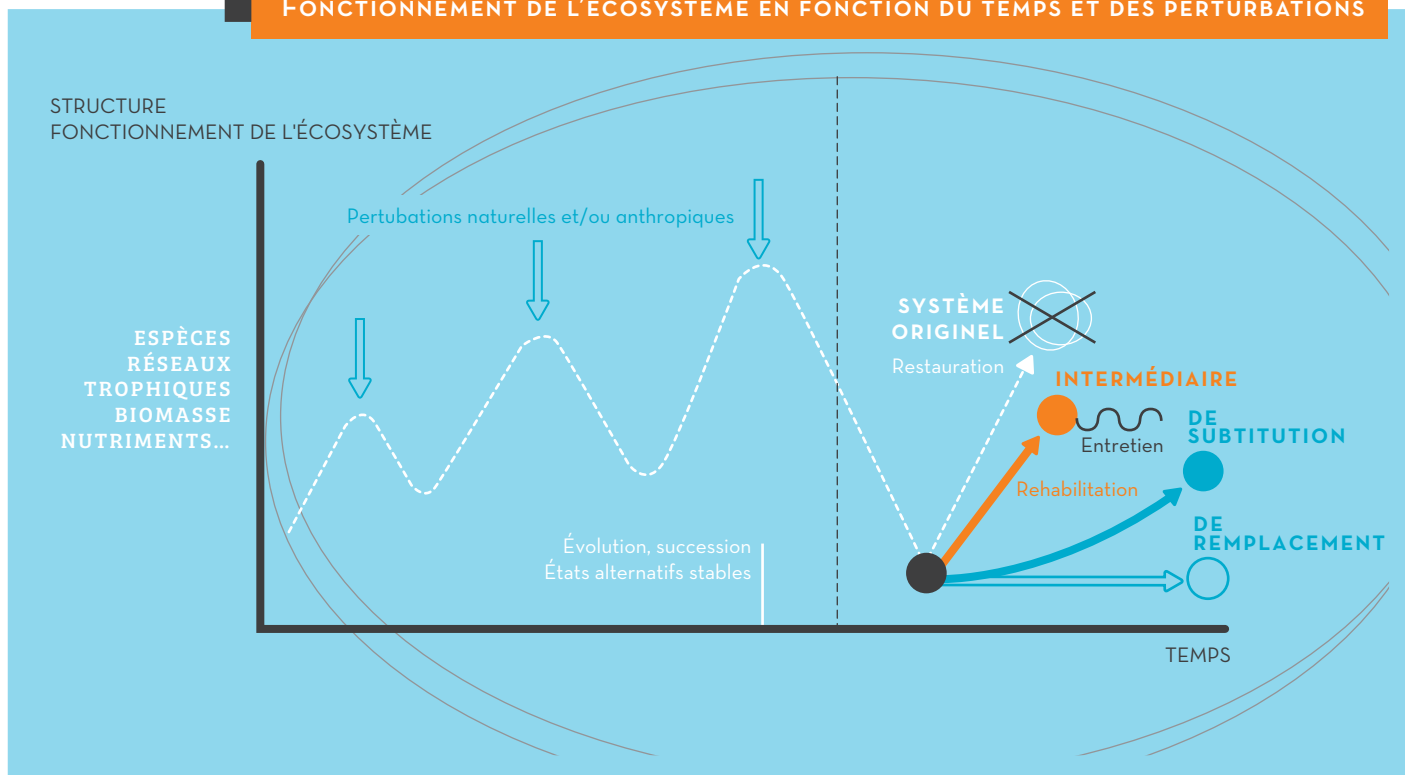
Fonctionnement de l'écosystème en fonction du temps et des perturbations

STRUCTURE
FONCTIONNEMENT DE L'ÉCOSYSTÈME

Pertubations naturelles et/ou anthropiques

ESPÈCES
RÉSEAUX
TROPHIQUES
BIOMASSE
NUTRIMENTS...

SYSTÈME ORIGINEL

Restauration

INTERMÉDIAIRE

Entretien

DE SUBTITUTION

Rehabilitation

DE REMPLACEMENT

Évolution, succession
États alternatifs stables

TEMPS